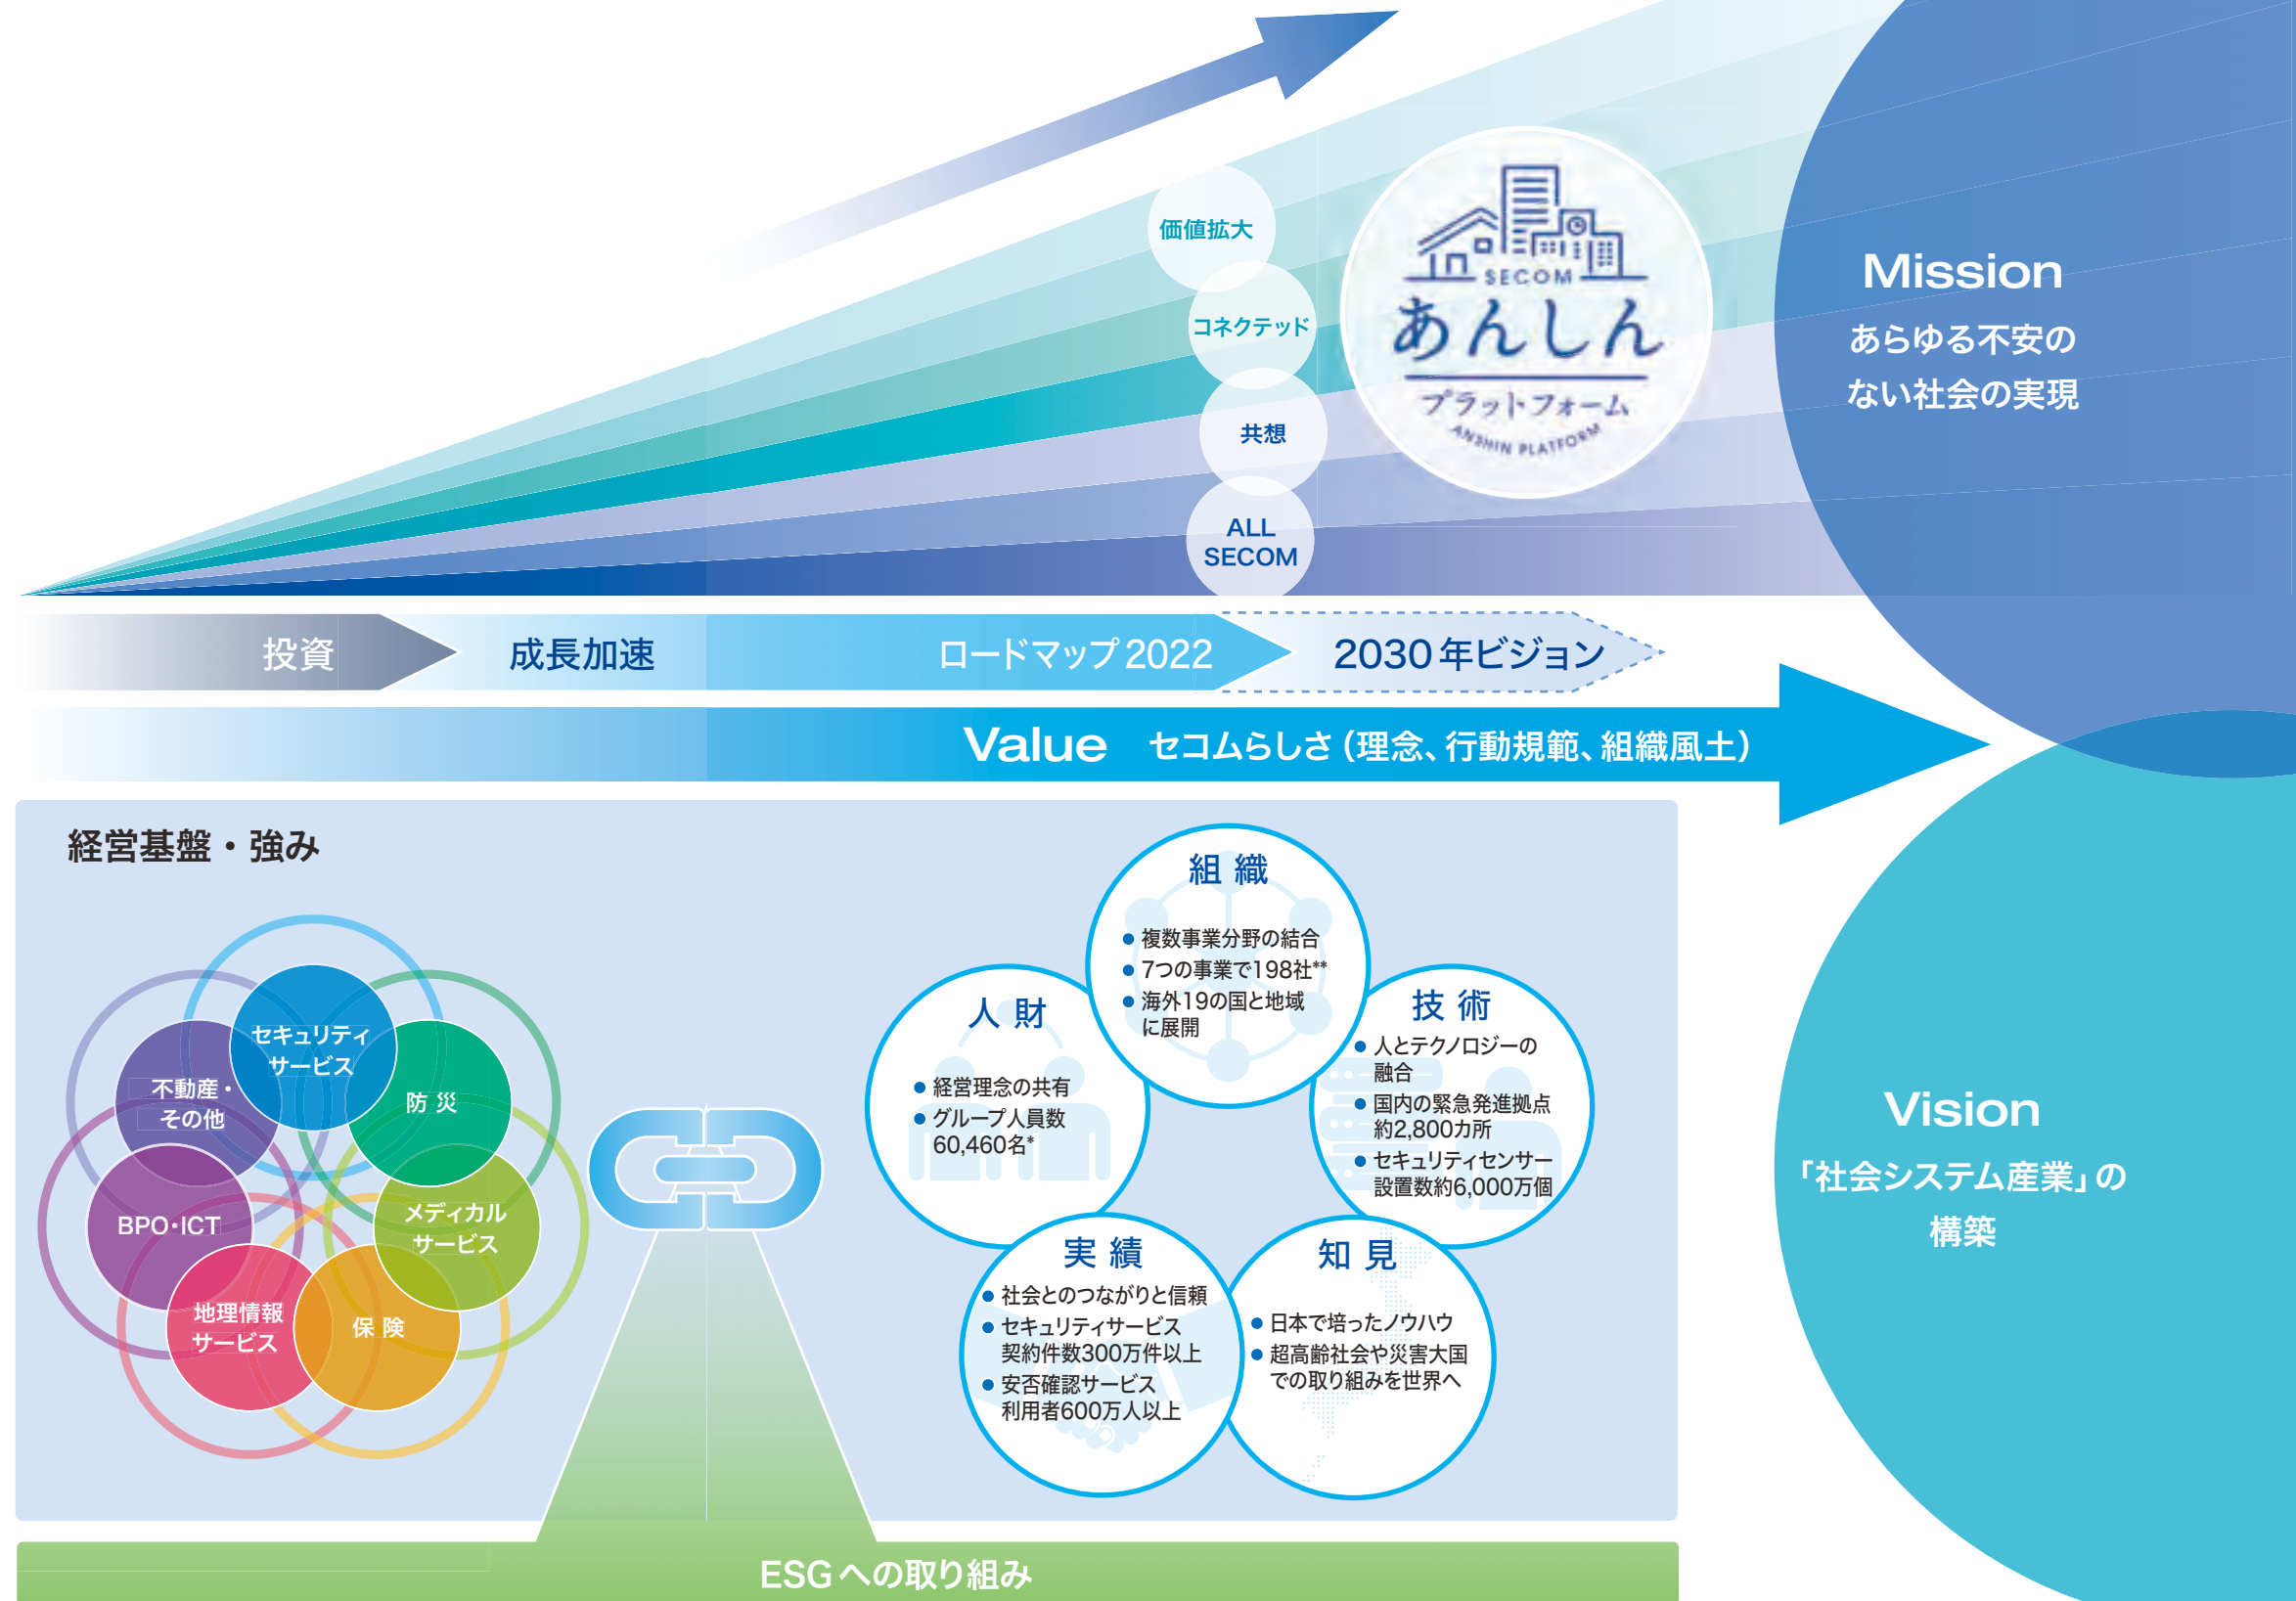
価値拡大

コネクテッド

共想

ALL SECOM

SECOM あんしん プラットフォーム ANSHIN PLATFORM

Mission
あらゆる不安のない社会の実現

投資　成長加速　ロードマップ 2022　2030年ビジョン

Value　セコムらしさ（理念、行動規範、組織風土）

経営基盤・強み

セキュリティサービス
不動産・その他
防 災
BPO・ICT
メディカルサービス
地理情報サービス
保 険

組 織
● 複数事業分野の結合
● 7つの事業で198社**
● 海外19の国と地域に展開

人 財
● 経営理念の共有
● グループ人員数 60,460名*

技 術
● 人とテクノロジーの融合
● 国内の緊急発進拠点 約2,800カ所
● セキュリティセンサー設置数約6,000万個

実 績
● 社会とのつながりと信頼
● セキュリティサービス契約件数300万件以上
● 安否確認サービス利用者600万人以上

知 見
● 日本で培ったノウハウ
● 超高齢社会や災害大国での取り組みを世界へ

Vision
「社会システム産業」の構築

ESGへの取り組み